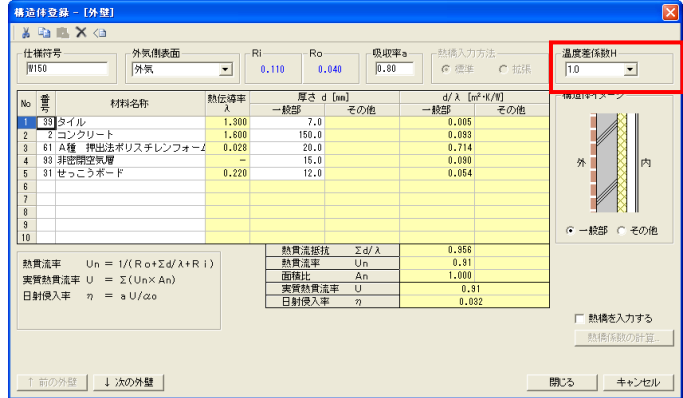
構造体登録 - [外壁]

仕様符号
W150

外気側表面
外気

Ri
0.110

Ro
0.040

吸収率a
0.80

熱橋入力方法
標準　拡張

温度差係数H
1.0

構造体イメージ

外　内

一般部　その他

| No | 番号 | 材料名称 | 熱伝導率 λ | 厚さ d [mm] 一般部 | その他 | d/λ [m²·K/W] 一般部 | その他 |
|---|---|---|---|---|---|---|---|
| 1 | 39 | タイル | 1.300 | 7.0 | | 0.005 | |
| 2 | 2 | コンクリート | 1.600 | 150.0 | | 0.093 | |
| 3 | 61 | A種　押出法ポリスチレンフォーム | 0.028 | 20.0 | | 0.714 | |
| 4 | 93 | 非密閉空気層 | – | 15.0 | | 0.090 | |
| 5 | 31 | せっこうボード | 0.220 | 12.0 | | 0.054 | |
| 6 | | | | | | | |
| 7 | | | | | | | |
| 8 | | | | | | | |
| 9 | | | | | | | |
| 10 | | | | | | | |

熱貫流率　Un = 1/(Ro+Σd/λ+Ri)
実質熱貫流率 U = Σ(Un×An)
日射侵入率　η = aU/αo

| 熱貫流抵抗 | Σd/λ | 0.956 |
|---|---|---|
| 熱貫流率 | Un | 0.91 |
| 面積比 | An | 1.000 |
| 実質熱貫流率 | U | 0.91 |
| 日射侵入率 | η | 0.032 |

熱橋を入力する
熱橋係数の計算...

↑ 前の外壁　↓ 次の外壁

閉じる　キャンセル